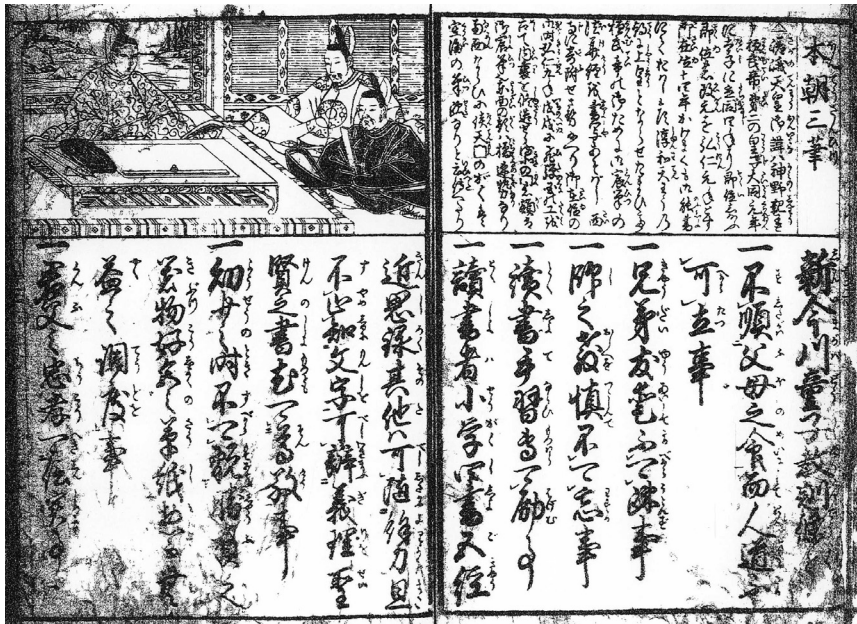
本朝三筆

新今川童子教訓條

一 不順父母之命而人道不可立事

一 兄弟友愛ふて睦事

一 身を慎ミて忘事

一 讀書手習を勵事

一 讀書者小学四書五經

一 近思録其他ハ随分力且不正知文字ハ辭義理ヲ賢之書をつらる事

一 細かに時不可説事

一 萬ヲ調度事

一 孝父く忠孝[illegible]

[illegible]